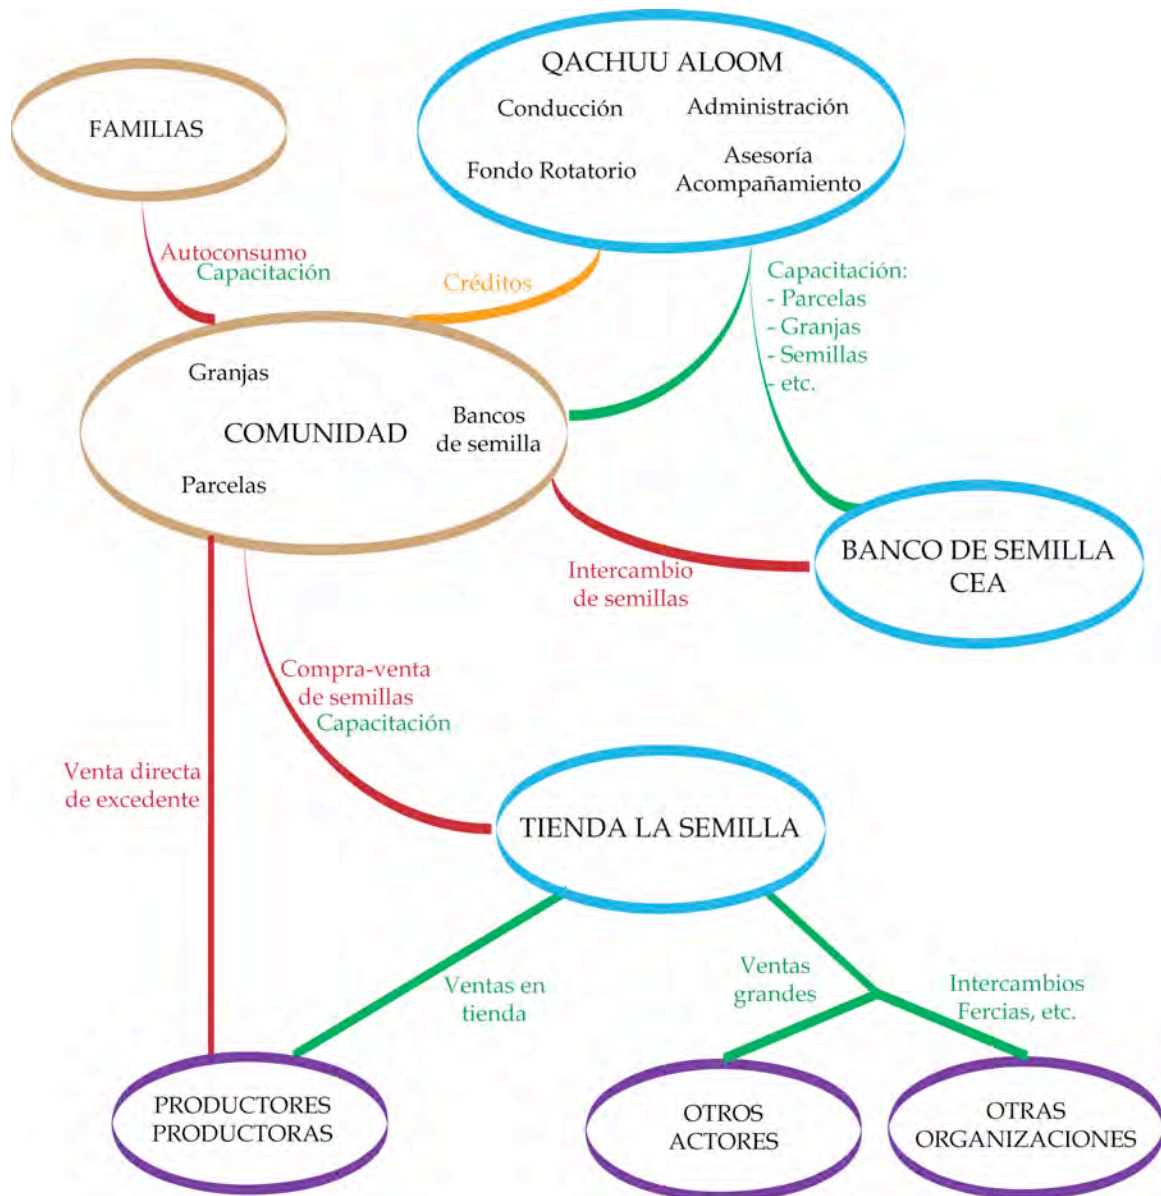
QACHUU ALOOM
Conducción
Administración
Fondo Rotatorio
Asesoría
Acompañamiento

FAMILIAS

Autoconsumo
Capacitación

Créditos

Capacitación:
- Parcelas
- Granjas
- Semillas
- etc.

Granjas
COMUNIDAD
Bancos de semilla
Parcelas

BANCO DE SEMILLA CEA

Intercambio de semillas

Compra-venta de semillas
Capacitación

Venta directa de excedente

TIENDA LA SEMILLA

Ventas en tienda

Ventas grandes

Intercambios
Fercias, etc.

PRODUCTORES
PRODUCTORAS

OTROS
ACTORES

OTRAS
ORGANIZACIONES